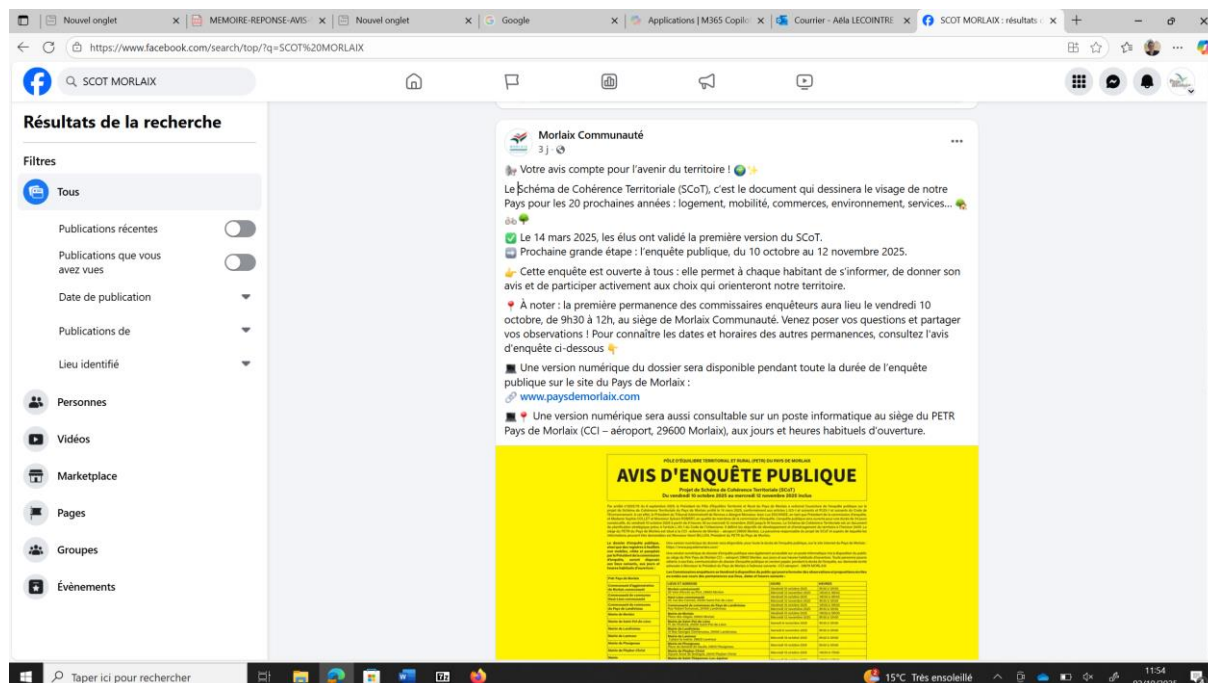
Nouvel onglet | MEMOIRE-REPONSE-AVIS | Nouvel onglet | Google | Applications | M365 Copilot | Courrier - Aëla LECOINTRE | SCOT MORLAIX : résultats

https://www.facebook.com/search/top/?q=SCOT%20MORLAIX

SCOT MORLAIX

Résultats de la recherche

Filtres

Tous

Publications récentes

Publications que vous avez vues

Date de publication

Publications de

Lieu identifié

Personnes

Vidéos

Marketplace

Pages

Groupes

Évènements

Morlaix Communauté
3 j ·

Votre avis compte pour l'avenir du territoire !

Le Schéma de Cohérence Territoriale (SCoT), c'est le document qui dessinera le visage de notre Pays pour les 20 prochaines années : logement, mobilité, commerces, environnement, services...

Le 14 mars 2025, les élus ont validé la première version du SCoT.
Prochaine grande étape : l'enquête publique, du 10 octobre au 12 novembre 2025.

Cette enquête est ouverte à tous : elle permet à chaque habitant de s'informer, de donner son avis et de participer activement aux choix qui orienteront notre territoire.

À noter : la première permanence des commissaires enquêteurs aura lieu le vendredi 10 octobre, de 9h30 à 12h, au siège de Morlaix Communauté. Venez poser vos questions et partager vos observations ! Pour connaître les dates et horaires des autres permanences, consultez l'avis d'enquête ci-dessous

Une version numérique du dossier sera disponible pendant toute la durée de l'enquête publique sur le site du Pays de Morlaix :
www.paysdemorlaix.com

Une version numérique sera aussi consultable sur un poste informatique au siège du PETR Pays de Morlaix (CCI – aéroport, 29600 Morlaix), aux jours et heures habituels d'ouverture.

PÔLE D'ÉQUILIBRE TERRITORIAL ET RURAL (PETR) DU PAYS DE MORLAIX
AVIS D'ENQUÊTE PUBLIQUE
Projet de Schéma de Cohérence Territoriale (SCoT)
Du vendredi 10 octobre 2025 au mercredi 12 novembre 2025 inclus

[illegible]

Taper ici pour rechercher

15°C Très ensoleillé 11:54